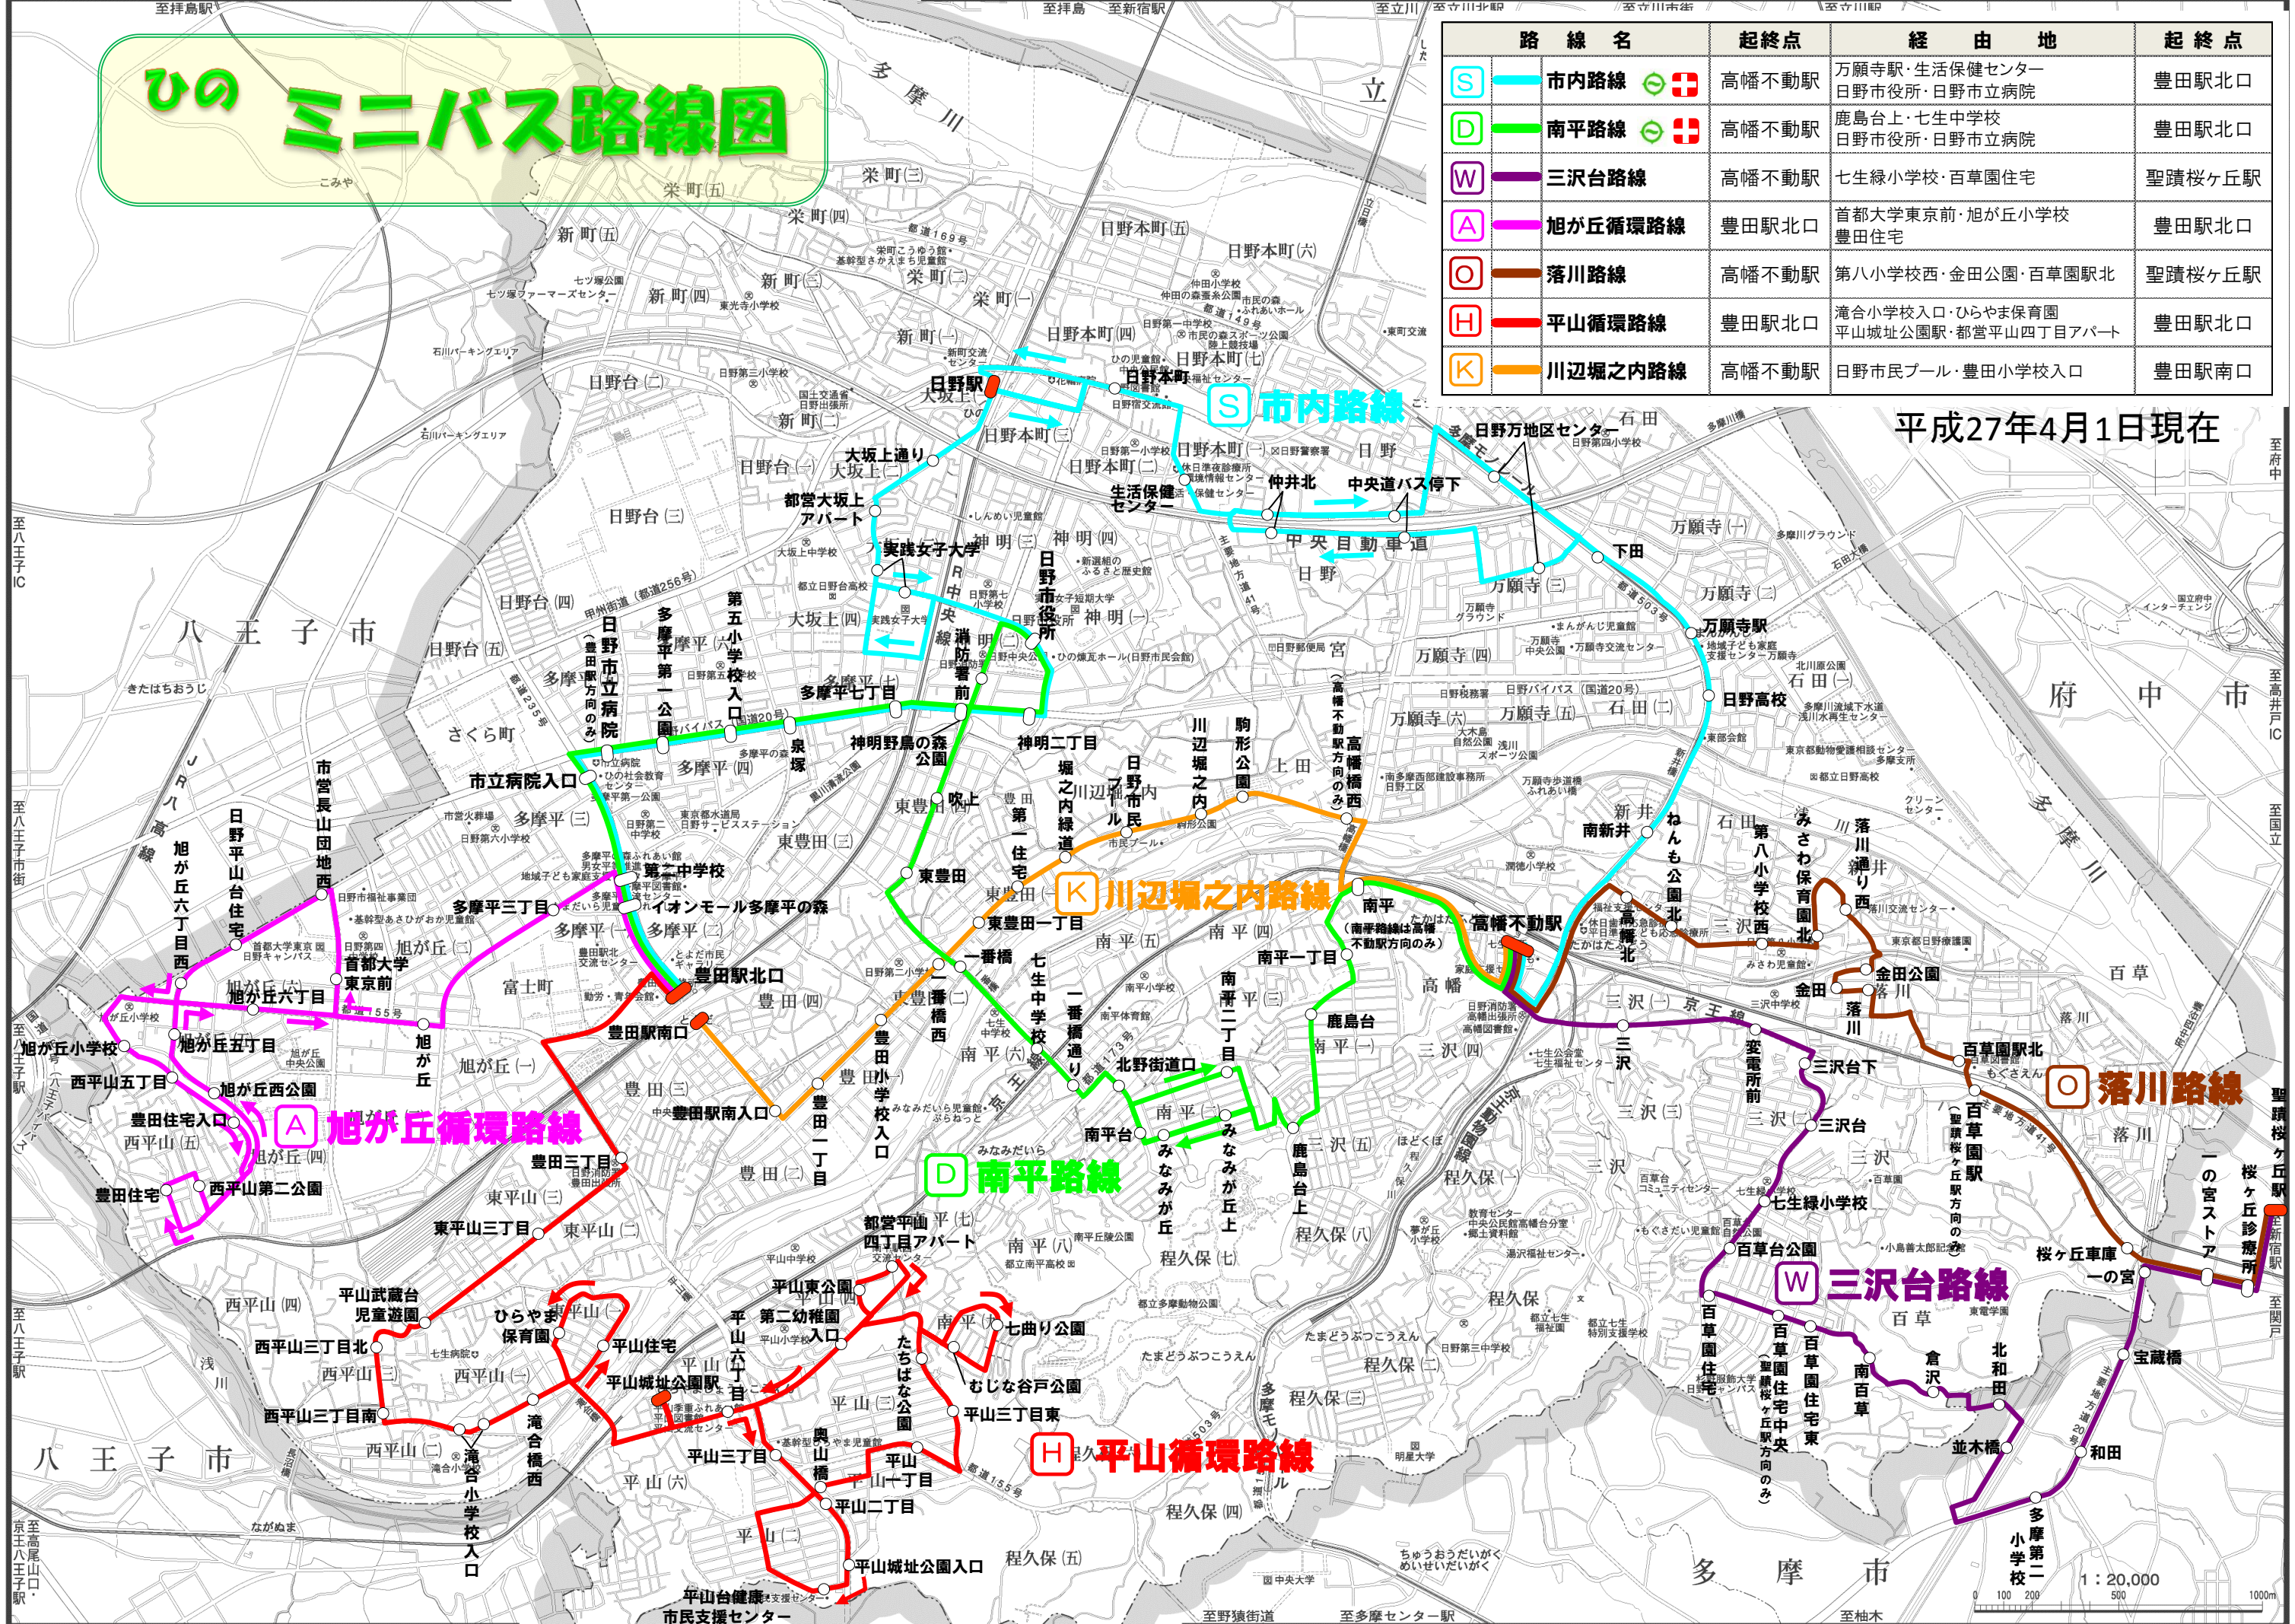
ひの ミニバス路線図

| | 路線名 | 起終点 | 経由地 | 起終点 |
|---|---|---|---|---|
| S | 市内路線 | 高幡不動駅 | 万願寺駅・生活保健センター 日野市役所・日野市立病院 | 豊田駅北口 |
| D | 南平路線 | 高幡不動駅 | 鹿島台上・七生中学校 日野市役所・日野市立病院 | 豊田駅北口 |
| W | 三沢台路線 | 高幡不動駅 | 七生緑小学校・百草園住宅 | 聖蹟桜ケ丘駅 |
| A | 旭が丘循環路線 | 豊田駅北口 | 首都大学東京前・旭が丘小学校 豊田住宅 | 豊田駅北口 |
| O | 落川路線 | 高幡不動駅 | 第八小学校西・金田公園・百草園駅北 | 聖蹟桜ケ丘駅 |
| H | 平山循環路線 | 豊田駅北口 | 滝合小学校入口・ひらやま保育園 平山城址公園駅・都営平山四丁目アパート | 豊田駅北口 |
| K | 川辺堀之内路線 | 高幡不動駅 | 日野市民プール・豊田小学校入口 | 豊田駅南口 |

平成27年4月1日現在

S 市内路線
D 南平路線
W 三沢台路線
A 旭が丘循環路線
O 落川路線
H 平山循環路線
K 川辺堀之内路線

日野駅 日野本町 大坂上通り 都営大坂上アパート 実践女子大学 日野市役所 消防署前 多摩平七丁目 神明野鳥の森公園 神明二丁目 日野市立病院 第五小学校入口 多摩平第一公園 泉塚 市立病院入口 第二中学校 イオンモール多摩平の森 多摩平三丁目 豊田駅北口 豊田駅南口 豊田駅南入口 豊田小学校入口 豊田一丁目 豊田三丁目 吹上 東豊田 東豊田一丁目 一番橋 二番橋西 七生中学校 一番橋通り 北野街道口 南平台 みなみが丘 みなみが丘上 鹿島台上 鹿島台 南平一丁目 南平二丁目 南平 高幡不動駅 日野市民プール 堀之内緑道 第一住宅 川辺堀之内 駒形公園 高幡橋西 日野万地区センター 仲井北 中央道バス停下 下田 万願寺駅 日野高校 南新井 ねんも公園北 第八小学校西 みさわ保育園北 落川通り西 金田公園 金田 落川 百草園駅北 百草園駅 三沢台下 三沢台 三沢 変電所前 七生緑小学校 百草台公園 百草園住宅 百草園住宅中央 百草園住宅東 南百草 倉沢 北和田 並木橋 和田 宝蔵橋 多摩第二小学校 一の宮 桜ケ丘車庫 一の宮ストア 桜ケ丘診療所 聖蹟桜ケ丘駅 市営長山団地西 日野平山台住宅 旭が丘六丁目西 旭が丘六丁目 首都大学東京前 旭が丘 旭が丘小学校 旭が丘五丁目 西平山五丁目 旭が丘西公園 豊田住宅入口 豊田住宅 西平山第二公園 東平山三丁目 平山武蔵台児童遊園 西平山三丁目北 西平山三丁目南 滝合小学校入口 滝合橋西 ひらやま保育園 平山住宅 平山城址公園駅 平山六丁目 平山東公園 第二幼稚園入口 都営平山四丁目アパート たちばな公園 むじな谷戸公園 七曲り公園 平山三丁目東 平山三丁目 奥山橋 平山一丁目 平山二丁目 平山城址公園入口 平山台健康市民支援センター

多摩川 八王子市 府中市 多摩市 日野 石田 万願寺 三沢 落川 百草 程久保 南平 平山 豊田 多摩平 旭が丘 西平山 東平山 新町 栄町 日野本町 大坂上 神明 日野台 富士町 さくら町 高幡 上田 新井 川辺堀之内 宮 中央自動車道 京王線 JR中央線 多摩都市モノレール

1：20,000